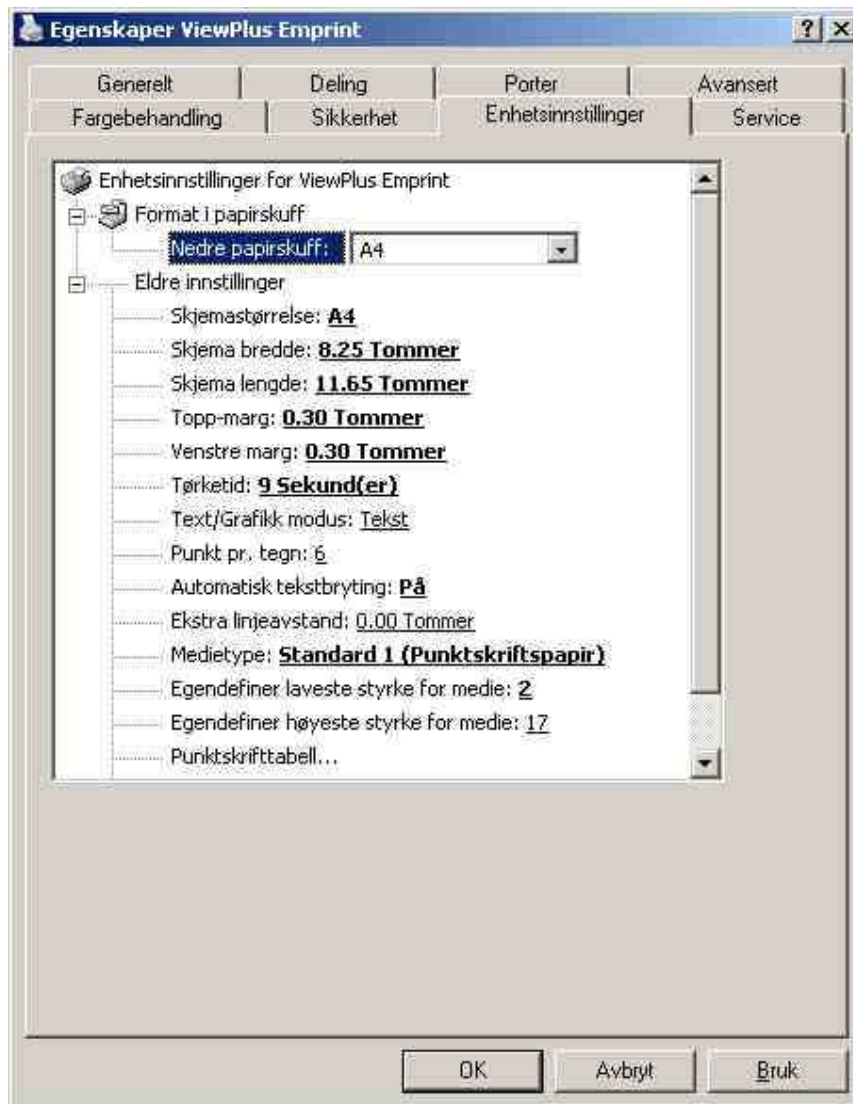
Egenskaper ViewPlus Emprint

?
X

Generelt
Deling
Porter
Avansert
Fargebehandling
Sikkerhet
Enhetsinnstillinger
Service

Enhetsinnstillinger for ViewPlus Emprint
Format i papirskuff
Nedre papirskuff: A4
Eldre innstillinger
Skjemastørrelse: A4
Skjema bredde: 8.25 Tommer
Skjema lengde: 11.65 Tommer
Topp-marg: 0.30 Tommer
Venstre marg: 0.30 Tommer
Tørketid: 9 Sekund(er)
Text/Grafikk modus: Tekst
Punkt pr. tegn: 6
Automatisk tekstbryting: På
Ekstra linjeavstand: 0.00 Tommer
Medietype: Standard 1 (Punktskriftspapir)
Egendefiner laveste styrke for medie: 2
Egendefiner høyeste styrke for medie: 17
Punktskrifttabell...

OK
Avbryt
Bruk